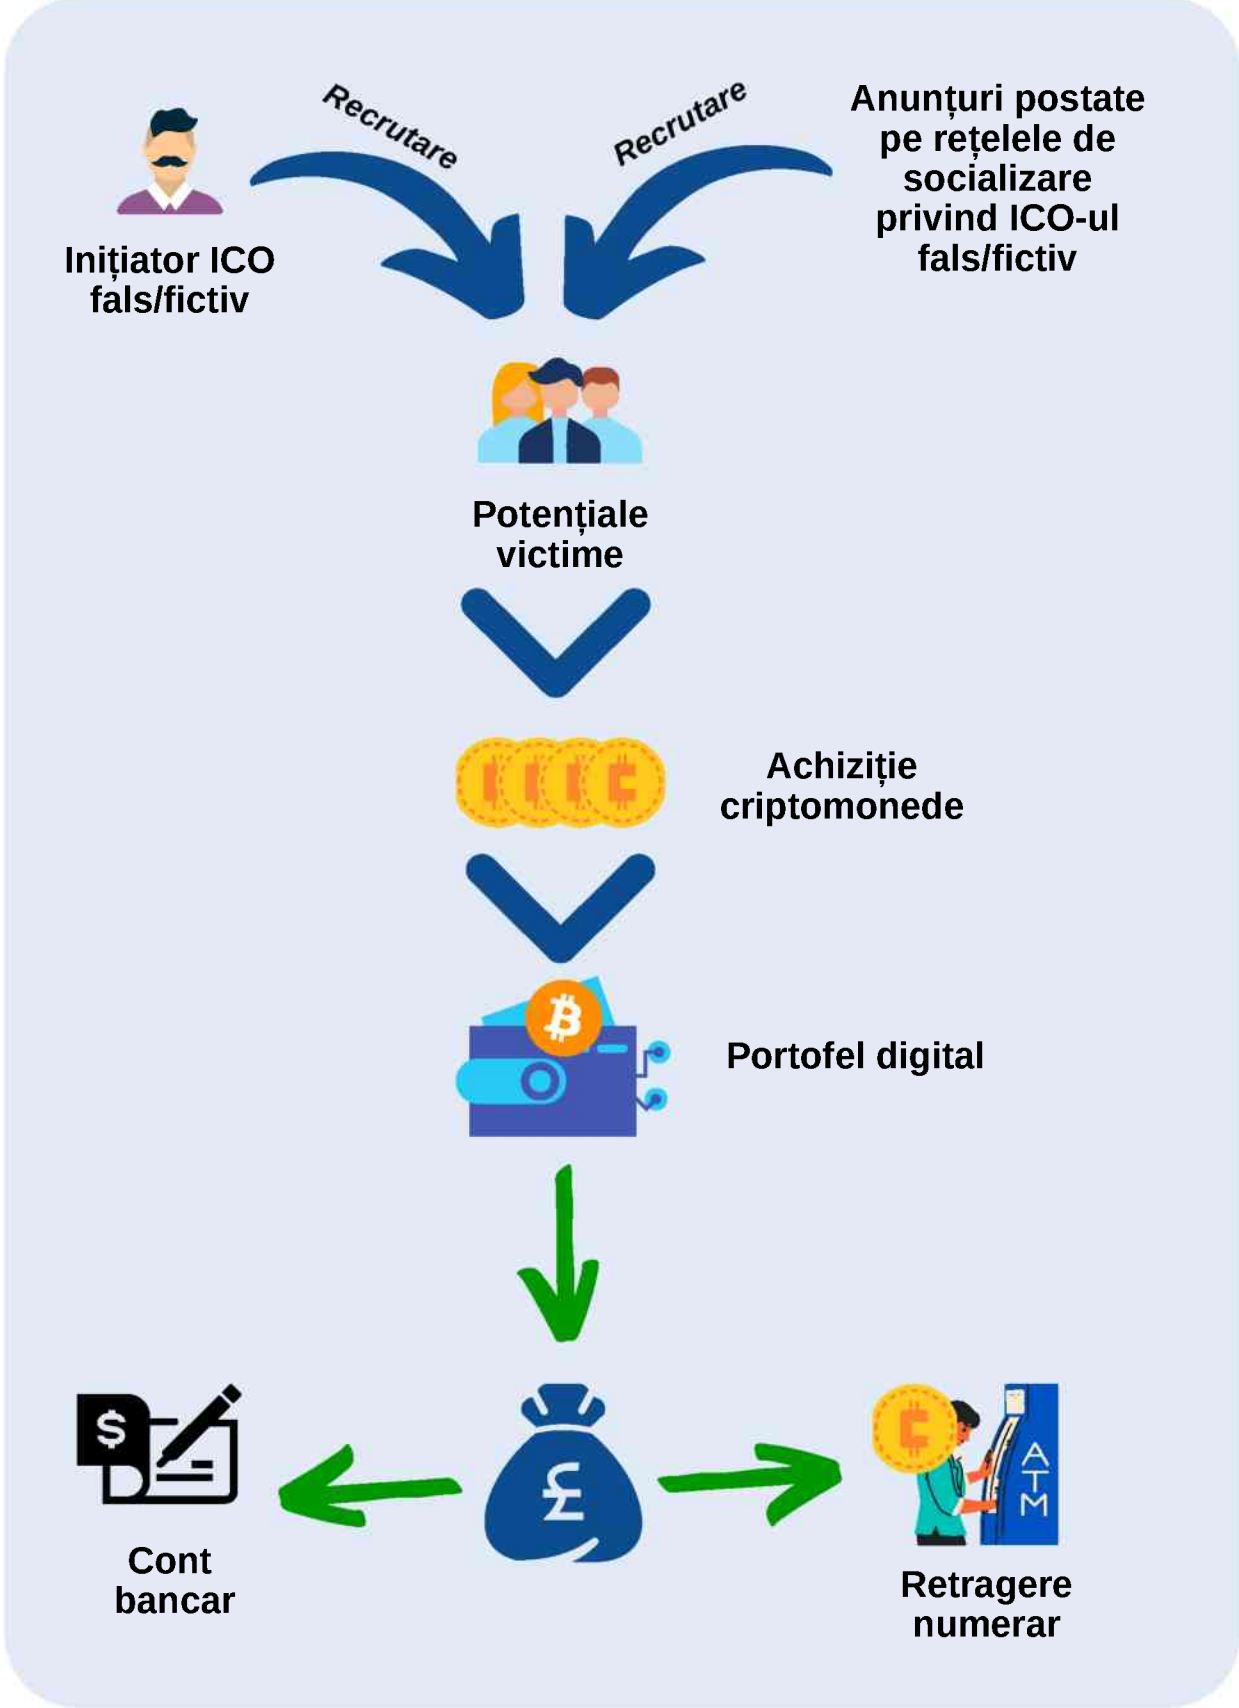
Recrutare

Recrutare

Inițiator ICO fals/fictiv

Anunțuri postate pe rețelele de socializare privind ICO-ul fals/fictiv

Potențiale victime

Achiziție criptomonede

Portofel digital

ATM

Cont bancar

Retragere numerar